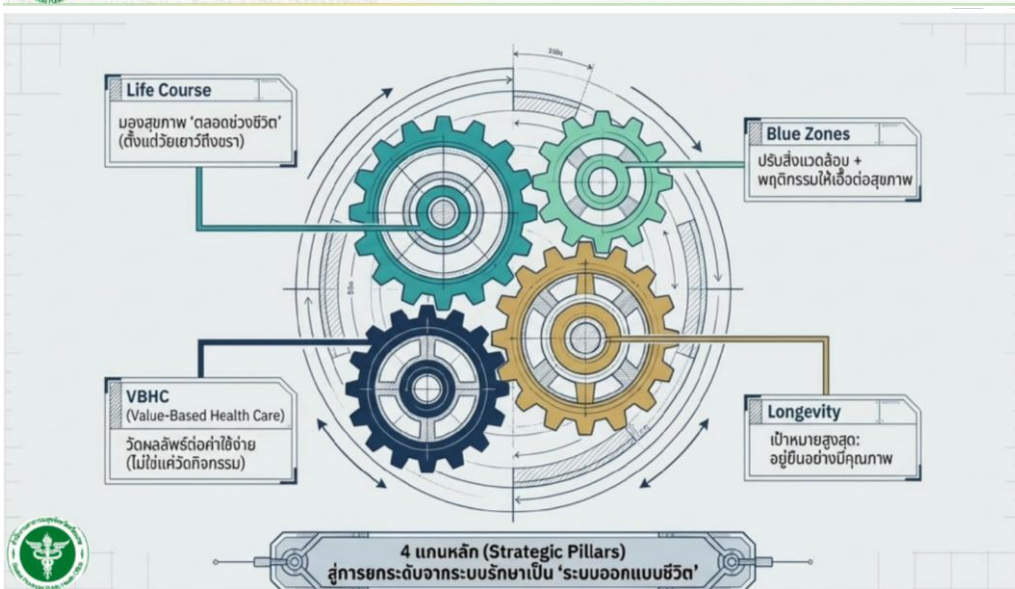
Life Course
มองสุขภาพ 'ตลอดช่วงชีวิต' (ตั้งแต่วัยเยาว์ถึงชรา)

Blue Zones
ปรับสิ่งแวดล้อม + พฤติกรรมให้เอื้อต่อสุขภาพ

VBHC
(Value-Based Health Care)
วัดผลลัพธ์ต่อค่าใช้จ่าย (ไม่ใช่แค่วัดกิจกรรม)

Longevity
เป้าหมายสูงสุด: อยู่ยืนอย่างมีคุณภาพ

4 แกนหลัก (Strategic Pillars)
สู่การยกระดับจากระบบรักษาเป็น 'ระบบออกแบบชีวิต'